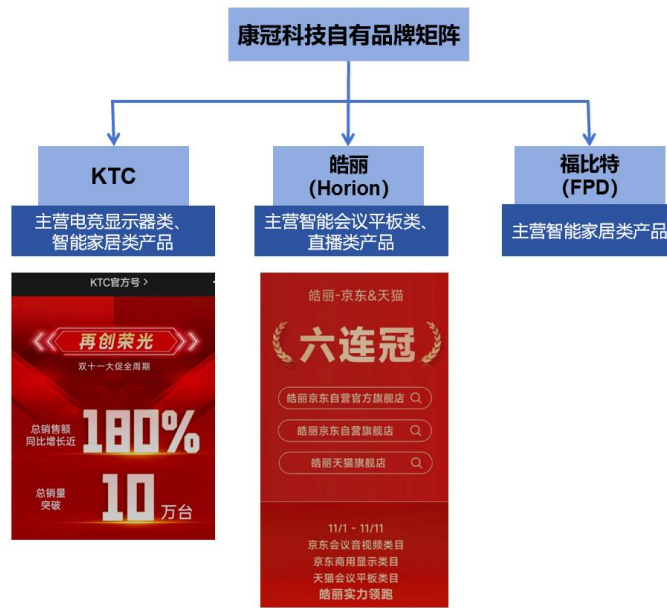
康冠科技自有品牌矩阵

KTC

主营电竞显示器类、智能家居类产品

KTC官方号 >

再创荣光

双十一大促全周期

总销售额同比增长近 180%

总销量突破 10万台

皓丽 (Horion)

主营智能会议平板类、直播类产品

皓丽-京东&天猫

六连冠

皓丽京东自营官方旗舰店

皓丽京东自营旗舰店

皓丽天猫旗舰店

11/1 - 11/11

京东会议音视频类目

京东商用显示类目

天猫会议平板类目

皓丽实力领跑

福比特 (FPD)

主营智能家居类产品